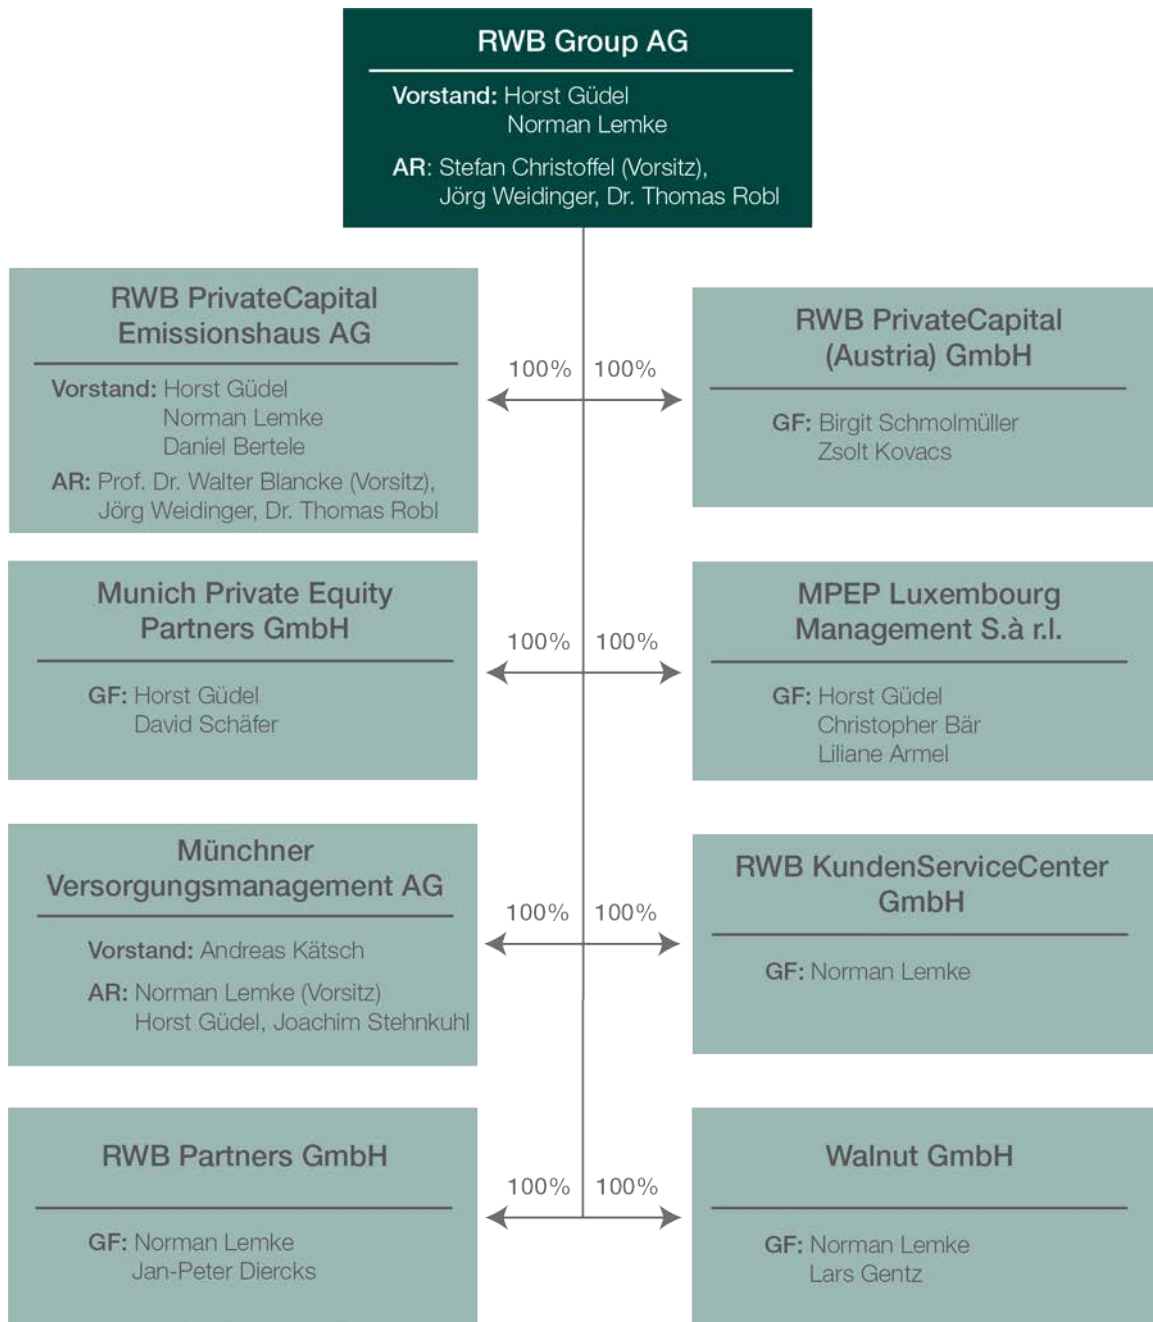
RWB Group AG

Vorstand: Horst Güdel
Norman Lemke

AR: Stefan Christoffel (Vorsitz), Jörg Weidinger, Dr. Thomas Robl

RWB PrivateCapital Emissionshaus AG

Vorstand: Horst Güdel
Norman Lemke
Daniel Bertele

AR: Prof. Dr. Walter Blancke (Vorsitz), Jörg Weidinger, Dr. Thomas Robl

100% 100%

RWB PrivateCapital (Austria) GmbH

GF: Birgit Schmolmüller
Zsolt Kovacs

Munich Private Equity Partners GmbH

GF: Horst Güdel
David Schäfer

100% 100%

MPEP Luxembourg Management S.à r.l.

GF: Horst Güdel
Christopher Bär
Liliane Armel

Münchner Versorgungsmanagement AG

Vorstand: Andreas Kätsch

AR: Norman Lemke (Vorsitz)
Horst Güdel, Joachim Stehnkuhl

100% 100%

RWB KundenServiceCenter GmbH

GF: Norman Lemke

RWB Partners GmbH

GF: Norman Lemke
Jan-Peter Diercks

100% 100%

Walnut GmbH

GF: Norman Lemke
Lars Gentz